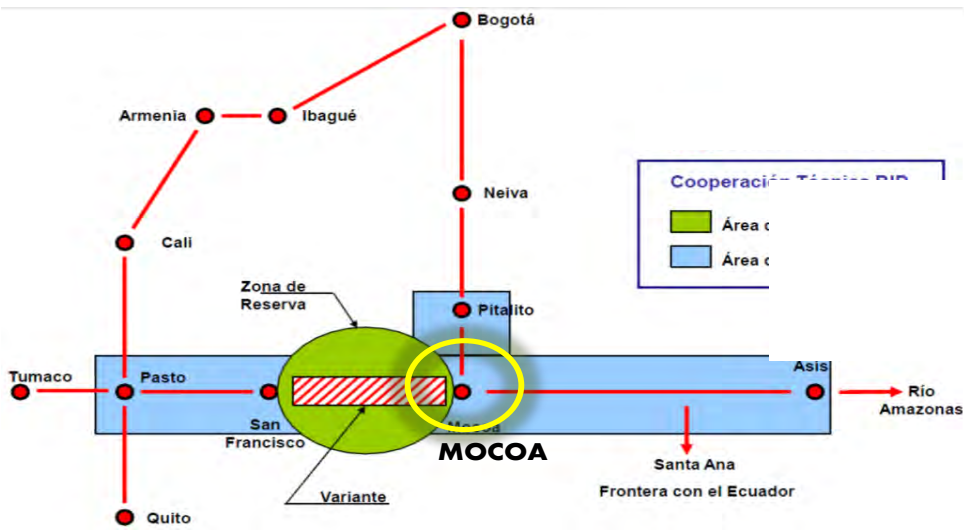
Bogotá

Armenia

Ibagué

Neiva

Cali

Cooperación Técnica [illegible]

Área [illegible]

Área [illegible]

Zona de Reserva

Pitalito

Tumaco

Pasto

San Francisco

Mocoa

Asis

Río Amazonas

MOCOA

Santa Ana

Frontera con el Ecuador

Variante

Quito